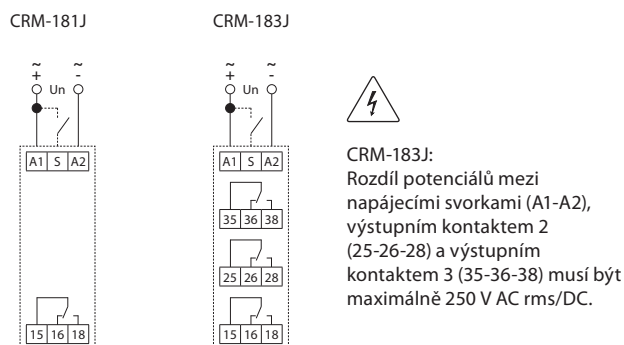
CRM-181J

~ + ~ -
Un
A1 S A2
15 16 18

CRM-183J

~ + ~ -
Un
A1 S A2
35 36 38
25 26 28
15 16 18

CRM-183J:
Rozdíl potenciálů mezi napájecími svorkami (A1-A2), výstupním kontaktem 2 (25-26-28) a výstupním kontaktem 3 (35-36-38) musí být maximálně 250 V AC rms/DC.